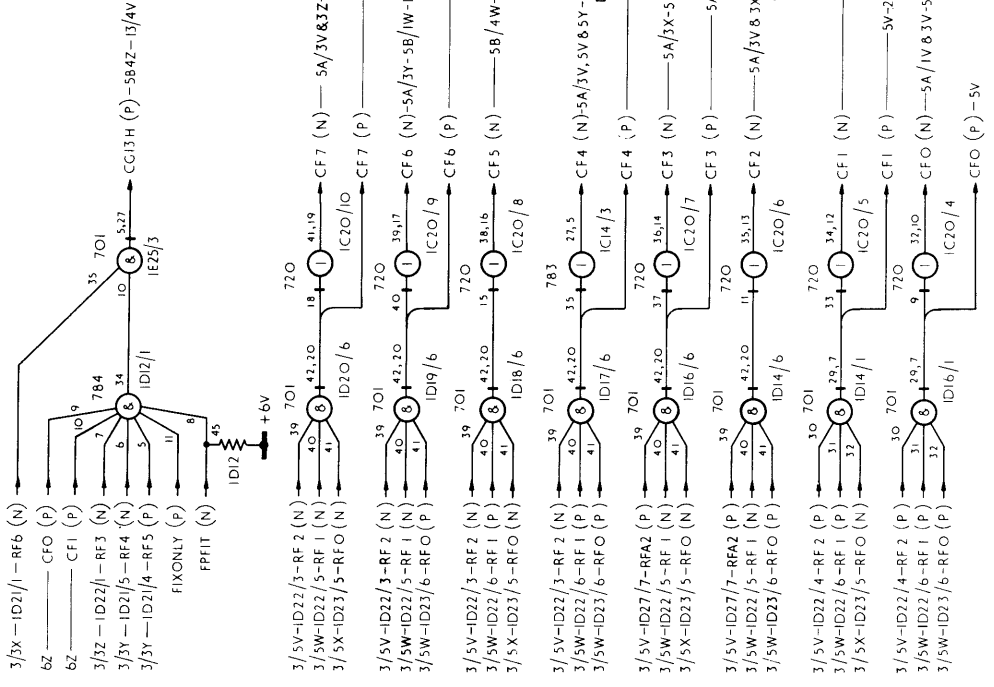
3/3X — ID21/1 — RF6 (N)
6Z — CFO (P)
6Z — CFI (P)
3/3Z — ID22/1 — RF3 (N)
3/3Y — ID21/5 — RF4 (N)
3/3Y — ID21/4 — RF5 (P)
FIXONLY (P)
FPFIT (N)
784
10 9 7 6 5 11 8
34
ID12/1
45
ID12
+6V
35 701
10 & 5,27
IE25/3
CG13H (P) — 5B4Z — 13/4V

3/5V — ID22/3 — RF2 (N)
3/5W — ID22/5 — RF1 (N)
3/5X — ID23/5 — RFO (N)
39 40 41 701 & 42,20 ID20/6
18 720 41,19 IC20/10
CF7 (N) — 5A/3V & 3Z
CF7 (P)

3/5V — ID22/3 — RF2 (N)
3/5W — ID22/5 — RF1 (N)
3/5W — ID23/6 — RFO (P)
39 40 41 701 & 42,20 ID19/6
40 720 39,17 IC20/9
CF6 (N) — 5A/3Y — 5B/1W — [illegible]
CF6 (P)

3/5V — ID22/3 — RF2 (N)
3/5W — ID22/6 — RF1 (P)
3/5X — ID23/5 — RFO (N)
39 40 41 701 & 42,20 ID18/6
15 720 38,16 IC20/8
CF5 (N) — 5B/4W — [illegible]

3/5V — ID22/3 — RF2 (N)
3/5W — ID22/6 — RF1 (P)
3/5W — ID23/6 — RFO (P)
39 40 41 701 & 42,20 ID17/6
35 783 27,5 IC14/3
CF4 (N) — 5A/3V, 5V & 5Y — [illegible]
CF4 (P)

3/5W — ID27/7 — RFA2 (P)
3/5W — ID22/5 — RF1 (N)
3/5X — ID23/5 — RFO (N)
39 40 41 701 & 42,20 ID16/6
37 720 36,14 IC20/7
CF3 (N) — 5A/3X — 5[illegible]
CF3 (P) — 5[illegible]

3/5W — ID27/7 — RFA2 (P)
3/5W — ID22/5 — RF1 (N)
3/5W — ID23/6 — RFO (P)
39 40 41 701 & 42,20 ID14/6
11 720 35,13 IC20/6
CF2 (N) — 5A/3V & 3X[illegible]

3/5V — ID22/4 — RF2 (P)
3/5W — ID22/6 — RF1 (P)
3/5X — ID23/5 — RFO (N)
30 31 32 701 & 29,7 ID14/1
33 720 34,12 IC20/5
CF1 (N)
CF1 (P) — 5V — 2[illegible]

3/5V — ID22/4 — RF2 (P)
3/5W — ID22/6 — RF1 (P)
3/5W — ID23/6 — RFO (P)
30 31 32 701 & 29,7 ID16/1
9 720 32,10 IC20/4
CFO (N) — 5A/1V & 3V — 5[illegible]
CFO (P) — 5V